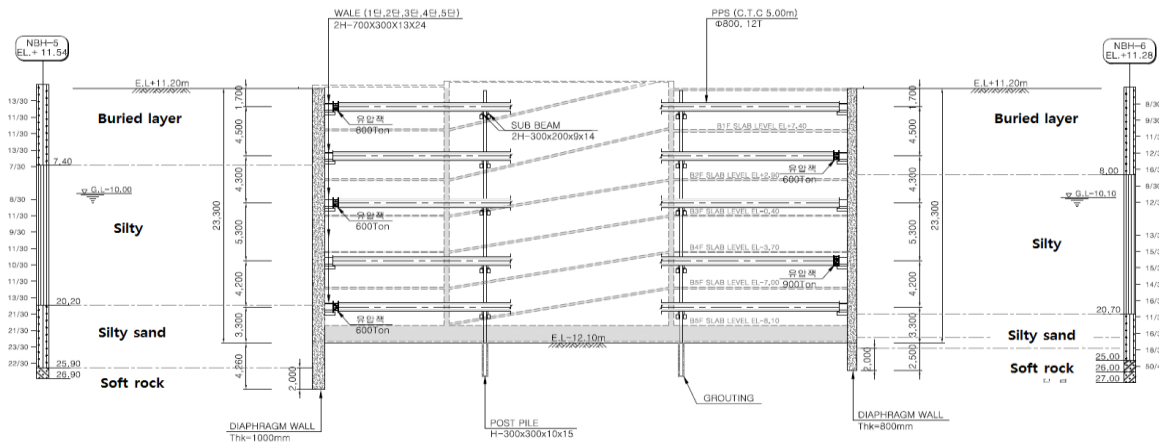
NBH-5
EL.+ 11.54

WALE (1단,2단,3단,4단,5단)
2H-700X300X13X24

PPS (C.T.C 5.00m)
Φ800, 12T

NBH-6
EL.+11.28

E.L+11.20m

E.L+11.20m

13/30
11/30
11/30
11/30
7/30
8/30
13/30
11/30
9/30
10/30
11/30
13/30
21/30
23/30
22/30

Buried layer

7.40

▽ G.L-10.00

Silty

20.20

Silty sand

25.90
26.90

Soft rock

1,700
4,500
4,300
5,300
4,200
3,300
4,260
2,000

23,300

유압잭
600Ton

SUB BEAM
2H-300x200x9x14

유압잭
600Ton

유압잭
600Ton

유압잭
600Ton

B1F SLAB LEVEL EL+7.40

유압잭
600Ton

B2F SLAB LEVEL EL+2.80

B3F SLAB LEVEL EL-0.40

B4F SLAB LEVEL EL-3.70

유압잭
900Ton

B5F SLAB LEVEL EL-7.00

B6F SLAB LEVEL EL-8.10

E.L-12.10m

1,700
4,500
4,300
5,300
4,200
3,300
2,500
2,000

23,300

Buried layer

8.00

▽ G.L-10.10

Silty

20.70

Silty sand

25.00
26.00
27.00

Soft rock

8/30
9/30
11/
12/
16/
12/
13/
15/
13/
15/
14/
16/
11/
16/
18/
50/

DIAPHRAGM WALL
Thk=1000mm

POST PILE
H-300x300x10x15

GROUTING

DIAPHRAGM WALL
Thk=800mm